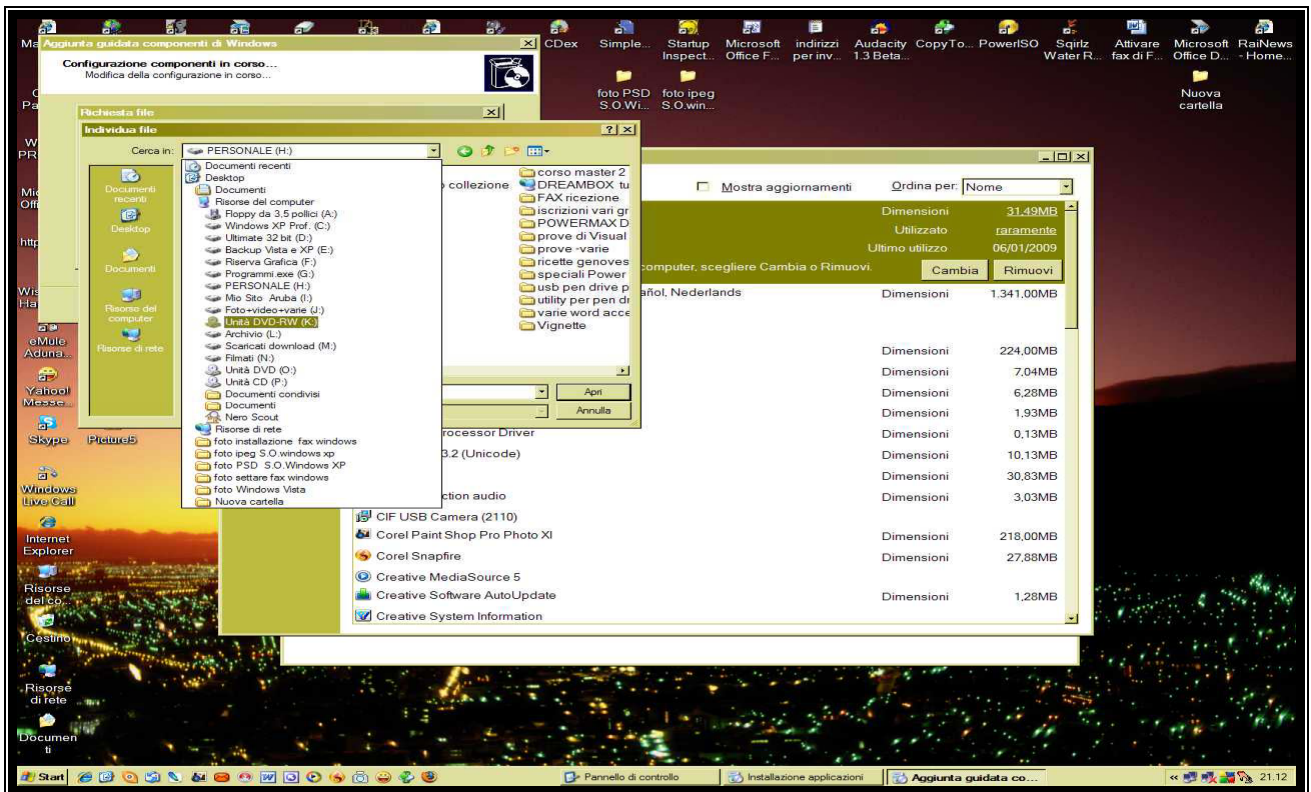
Ma Aggiunta guidata componenti di Windows
CDex Simple... Startup Inspect... Microsoft Office F... indirizzi per inv... Audacity 1.3 Beta... CopyTo... PowerISO Sqirlz Water R... Attivare fax di F... Microsoft Office D... RaiNews - Home...

Configurazione componenti in corso...
Modifica della configurazione in corso...

foto PSD S.O.Wi... foto ipeg S.O.win...

Nuova cartella

Richiesta file

Individua file

Cerca in: PERSONALE (H:)

Documenti recenti
Desktop
Documenti
Risorse del computer
Floppy da 3,5 pollici (A:)
Windows XP Prof. (C:)
Ultimate 32 bit (D:)
Backup Vista e XP (E:)
Riserva Grafica (F:)
Programmi.exe (G:)
PERSONALE (H:)
Mio Sito Aruba (I:)
Foto+video+varie (J:)
Unità DVD-RW (K:)
Archivio (L:)
Scaricati download (M:)
Filmati (N:)
Unità DVD (O:)
Unità CD (P:)
Documenti condivisi
Documenti
Nero Scout
Risorse di rete
foto installazione fax windows
foto ipeg S.O.windows xp
foto PSD S.O.Windows XP
foto settare fax windows
foto Windows Vista
Nuova cartella

corso master 2
DREAMBOX tu
FAX ricezione
iscrizioni vari gr
POWERMAX D
prove di Visual
prove -varie
ricette genoves
speciali Power
usb pen drive p
utility per pen dr
varie word acce
Vignette

Documenti recenti
Desktop
Documenti
Risorse del computer
Risorse di rete

Apri
Annulla

o collezione

Mostra aggiornamenti
Ordina per: Nome

Dimensioni 31,49MB
Utilizzato raramente
Ultimo utilizzo 06/01/2009
computer, scegliere Cambia o Rimuovi.
Cambia Rimuovi

ñol, Nederlands Dimensioni 1.341,00MB
Dimensioni 224,00MB
Dimensioni 7,04MB
Dimensioni 6,28MB
Dimensioni 1,93MB
rocessor Driver Dimensioni 0,13MB
3.2 (Unicode) Dimensioni 10,13MB
Dimensioni 30,83MB
ction audio Dimensioni 3,03MB
CIF USB Camera (2110)
Corel Paint Shop Pro Photo XI Dimensioni 218,00MB
Corel Snapfire Dimensioni 27,88MB
Creative MediaSource 5
Creative Software AutoUpdate Dimensioni 1,28MB
Creative System Information

eMule Aduna...
Yahoo! Messe...
Skype
Picture5
Windows Live Call
Internet Explorer
Risorse del co...
Cestino
Risorse di rete
Documenti

Start
Pannello di controllo
Installazione applicazioni
Aggiunta guidata co...
21.12